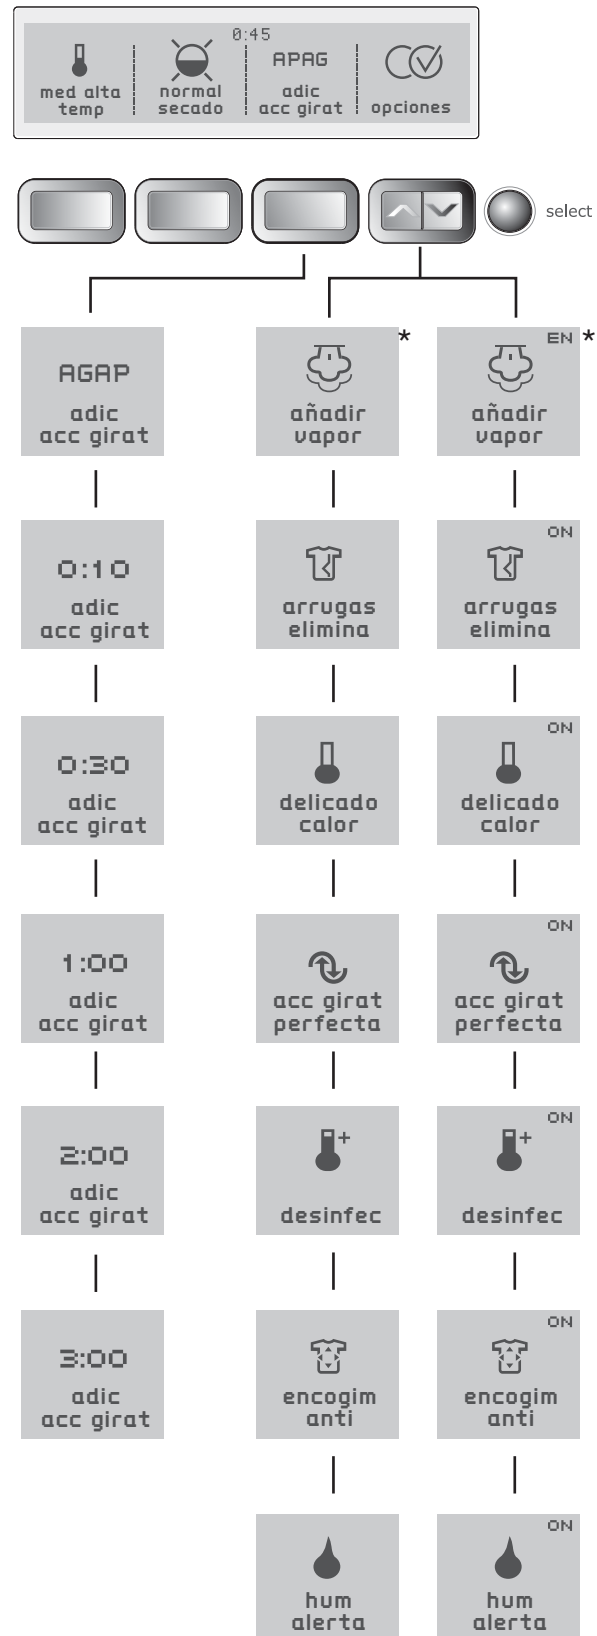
med alta temp

normal secado

0:45

APAG

adic acc girat

opciones

select

AGAP
adic
acc girat

0:10
adic
acc girat

0:30
adic
acc girat

1:00
adic
acc girat

2:00
adic
acc girat

3:00
adic
acc girat

*
añadir
vapor

arrugas
elimina

delicado
calor

acc girat
perfecta

desinfec

encogim
anti

hum
alerta

EN *
añadir
vapor

ON
arrugas
elimina

ON
delicado
calor

ON
acc girat
perfecta

ON
desinfec

ON
encogim
anti

ON
hum
alerta